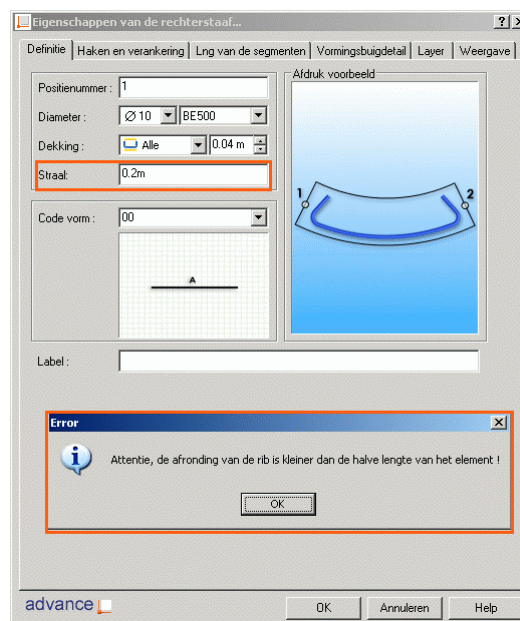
Eigenschappen van de rechterstaaf...

?

Definitie | Haken en verankering | Lng van de segmenten | Vormingsbuigdetail | Layer | Weergave

Positienummer : 1

Diameter : Ø 10 BE500

Dekking : Alle 0.04 m

Straal: 0.2m

Code vorm : 00

A

Afdruk voorbeeld

1

2

Label :

Error

Attentie, de afronding van de rib is kleiner dan de halve lengte van het element !

OK

advance

OK

Annuleren

Help